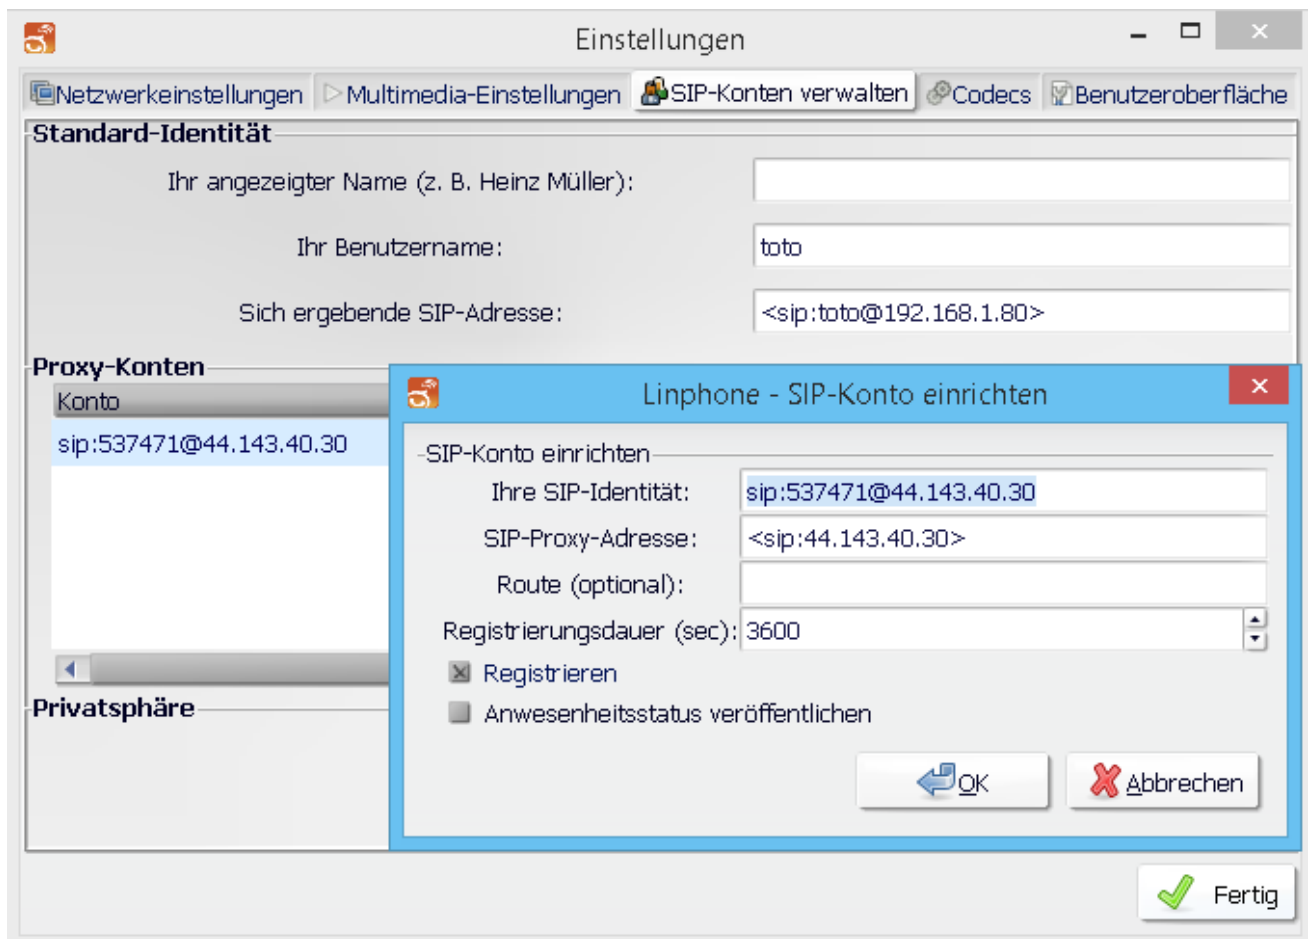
Einstellungen

Netzwerkeinstellungen | Multimedia-Einstellungen | SIP-Konten verwalten | Codecs | Benutzeroberfläche

Standard-Identität

Ihr angezeigter Name (z. B. Heinz Müller):

Ihr Benutzername: toto

Sich ergebende SIP-Adresse: <sip:toto@192.168.1.80>

Proxy-Konten

Konto

sip:537471@44.143.40.30

Privatsphäre

Linphone - SIP-Konto einrichten

SIP-Konto einrichten

Ihre SIP-Identität: sip:537471@44.143.40.30

SIP-Proxy-Adresse: <sip:44.143.40.30>

Route (optional):

Registrierungsdauer (sec): 3600

Registrieren

Anwesenheitsstatus veröffentlichen

OK

Abbrechen

Fertig